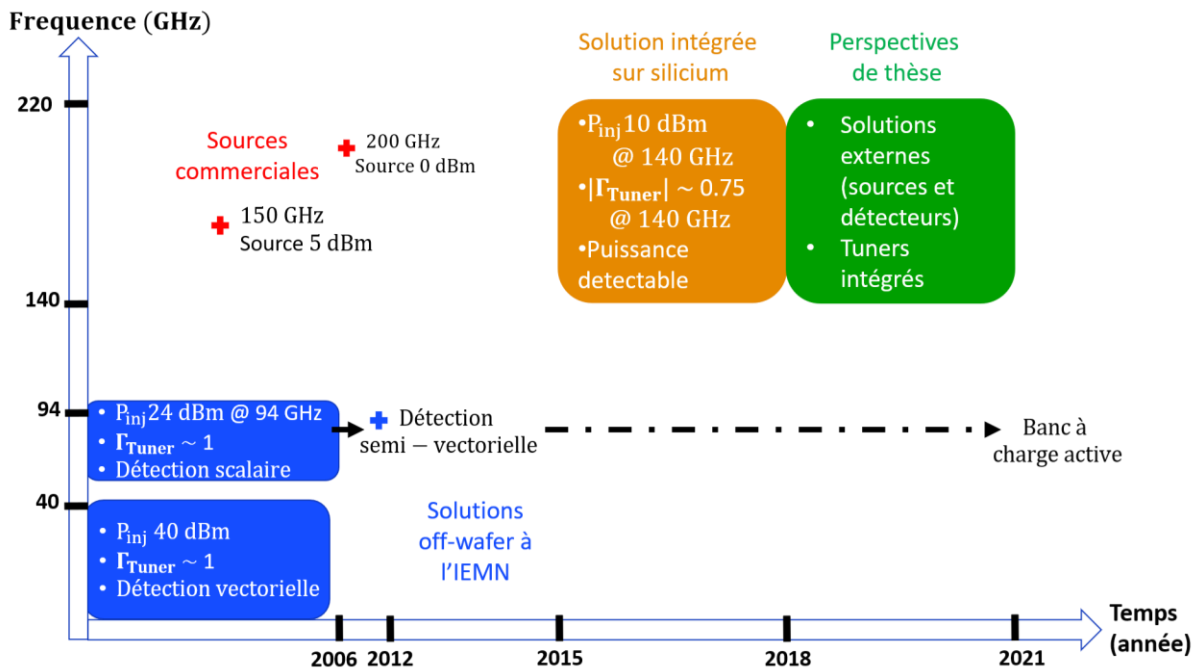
Frequence (GHz)

220

140

94

40

Sources commerciales

200 GHz
Source 0 dBm

150 GHz
Source 5 dBm

Solution intégrée sur silicium

•$P_{inj}$ 10 dBm @ 140 GHz
•$|\Gamma_{Tuner}| \sim 0.75$ @ 140 GHz
•Puissance detectable

Perspectives de thèse

• Solutions externes (sources et détecteurs)
• Tuners intégrés

• $P_{inj}$ 24 dBm @ 94 GHz
• $\Gamma_{Tuner} \sim 1$
• Détection scalaire

Détection semi − vectorielle

Banc à charge active

• $P_{inj}$ 40 dBm
• $\Gamma_{Tuner} \sim 1$
• Détection vectorielle

Solutions off-wafer à l'IEMN

Temps (année)

2006 2012 2015 2018 2021